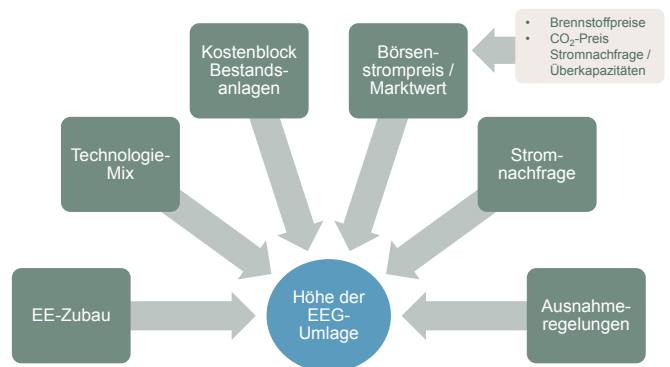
Kostenblock Bestandsanlagen

Börsenstrompreis / Marktwert

• Brennstoffpreise
• $CO_2$-Preis
Stromnachfrage / Überkapazitäten

Technologie-Mix

Stromnachfrage

EE-Zubau

Höhe der EEG-Umlage

Ausnahmeregelungen